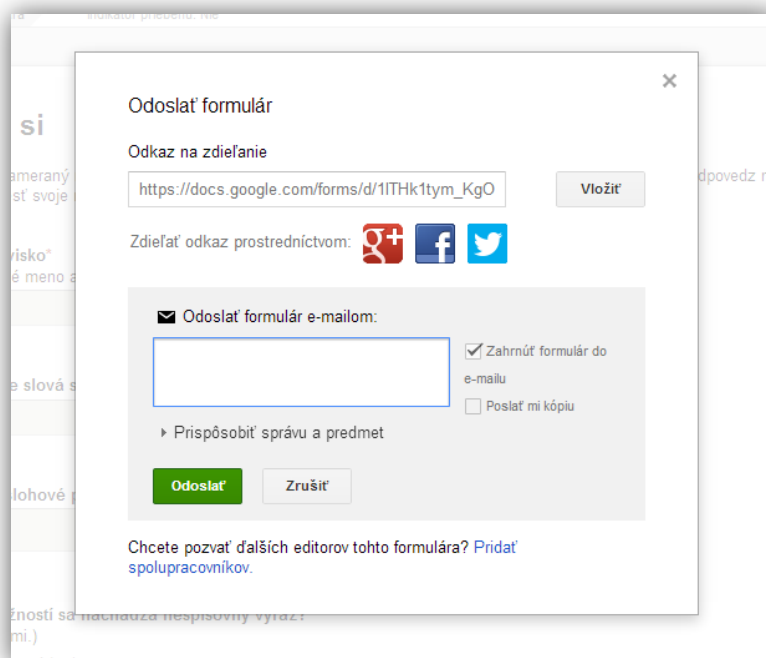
Odoslať formulár

×

Odkaz na zdieľanie

https://docs.google.com/forms/d/1lTHk1tym_KgO

Vložiť

Zdieľať odkaz prostredníctvom:

Odoslať formulár e-mailom:

Zahrnúť formulár do e-mailu

Poslať mi kópiu

Prispôsobiť správu a predmet

Odoslať

Zrušiť

Chcete pozvať ďalších editorov tohto formulára? Pridať spolupracovníkov.